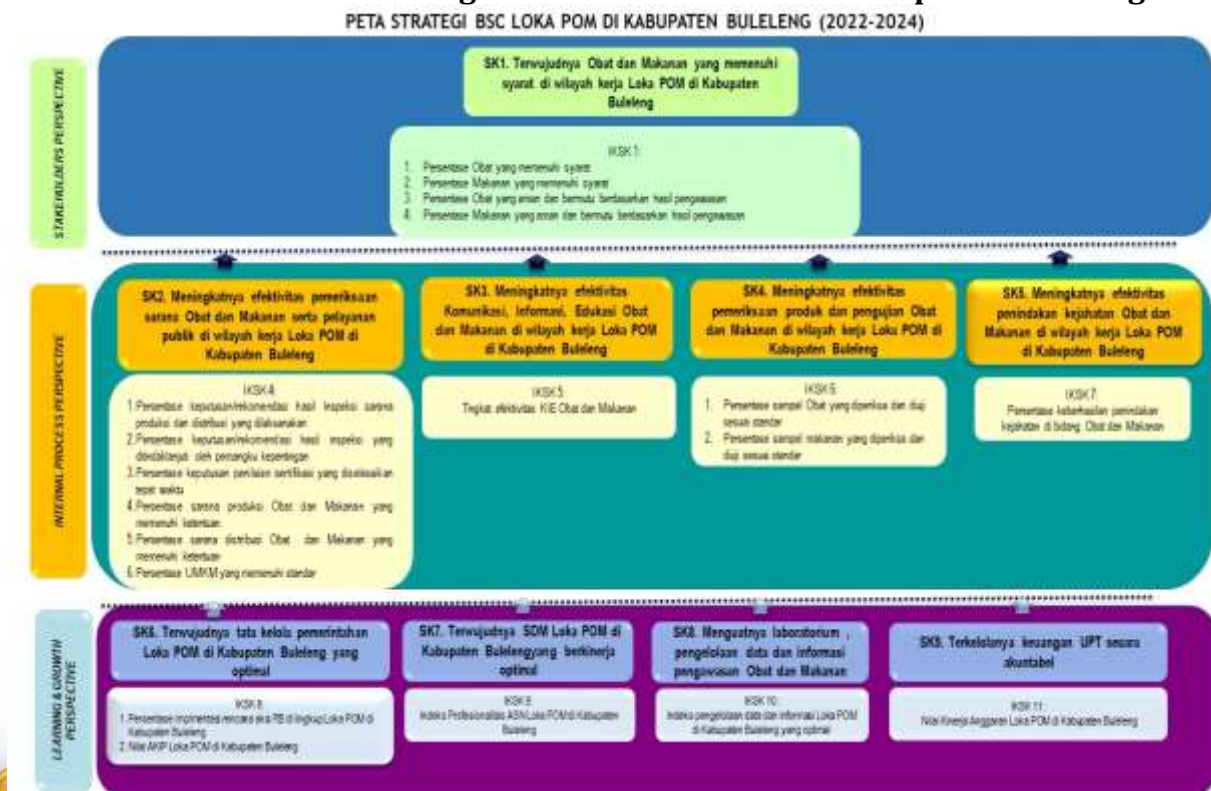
PETA STRATEGI BSC LOKA POM DI KABUPATEN BULELENG (2022-2024)

STAKEHOLDERS PERSPECTIVE

SK1. Terwujudnya Obat dan Makanan yang memenuhi syarat di wilayah kerja Loka POM di Kabupaten Buleleng

IKSK 1:
1. Persentase Obat yang memenuhi syarat
2. Persentase Makanan yang memenuhi syarat
3. Persentase Obat yang aman dan bermutu berdasarkan hasil pengawasan
4. Persentase Makanan yang aman dan bermutu berdasarkan hasil pengawasan

INTERNAL PROCESS PERSPECTIVE

SK2. Meningkatnya efektivitas pemeriksaan sarana Obat dan Makanan serta pelayanan publik di wilayah kerja Loka POM di Kabupaten Buleleng

IKSK 4:
1. Persentase keputusan/rekomendasi hasil inspeksi sarana produksi dan distribusi yang ditindaklanjuti
2. Persentase keputusan/rekomendasi hasil inspeksi yang ditindaklanjuti oleh pemangku kepentingan
3. Persentase keputusan penilaian sertifikasi yang diselesaikan tepat waktu
4. Persentase sarana produksi Obat dan Makanan yang memenuhi ketentuan
5. Persentase sarana distribusi Obat dan Makanan yang memenuhi ketentuan
6. Persentase UMKM yang memenuhi standar

SK3. Meningkatnya efektivitas Komunikasi, Informasi, Edukasi Obat dan Makanan di wilayah kerja Loka POM di Kabupaten Buleleng

IKSK 5:
Tingkat efektivitas KIE Obat dan Makanan

SK4. Meningkatnya efektivitas pemeriksaan produk dan pengujian Obat dan Makanan di wilayah kerja Loka POM di Kabupaten Buleleng

IKSK 6:
1. Persentase sampel Obat yang diperiksa dan diuji sesuai standar
2. Persentase sampel makanan yang diperiksa dan diuji sesuai standar

SK5. Meningkatnya efektivitas penindakan kejahatan Obat dan Makanan di wilayah kerja Loka POM di Kabupaten Buleleng

IKSK 7:
Persentase keberhasilan penindakan kejahatan di bidang Obat dan Makanan

LEARNING & GROWTH PERSPECTIVE

SK6. Terwujudnya tata kelola pemerintahan Loka POM di Kabupaten Buleleng yang optimal

IKSK 8:
1. Persentase implementasi rencana aksi RB di lingkup Loka POM di Kabupaten Buleleng
2. Nilai AKIP Loka POM di Kabupaten Buleleng

SK7. Terwujudnya SDM Loka POM di Kabupaten Bulelengyang berkinerja optimal

IKSK 9:
Indeks Profesionalitas ASN Loka POM di Kabupaten Buleleng

SK8. Menguatnya laboratorium , pengelolaan data dan informasi pengawasan Obat dan Makanan

IKSK 10:
Indeks pengelolaan data dan informasi Loka POM di Kabupaten Buleleng yang optimal

SK9. Terkelolanya keuangan UPT secara akuntabel

IKSK 11:
Nilai Kinerja Anggaran Loka POM di Kabupaten Buleleng